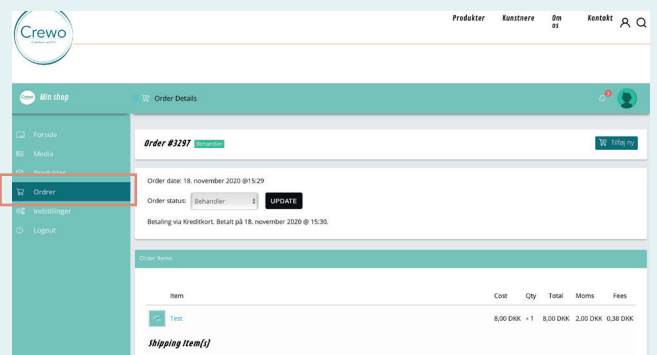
Crewo
Produkter Kunstnere Om os Kontakt

Crewo Min shop
Order Details

Forside
Media
Produkter
Ordrer
Indstillinger
Logout

Order #3297 Behandler
Tilføj ny

Order date: 18. november 2020 @15:29
Order status: Behandler UPDATE
Betaling via Kreditkort. Betalt på 18. november 2020 @ 15:30.

Order Items

| Item | Cost | Qty | Total | Moms | Fees |
|---|---|---|---|---|---|
| Test | 8,00 DKK | × 1 | 8,00 DKK | 2,00 DKK | 0,38 DKK |

Shipping Item(s)